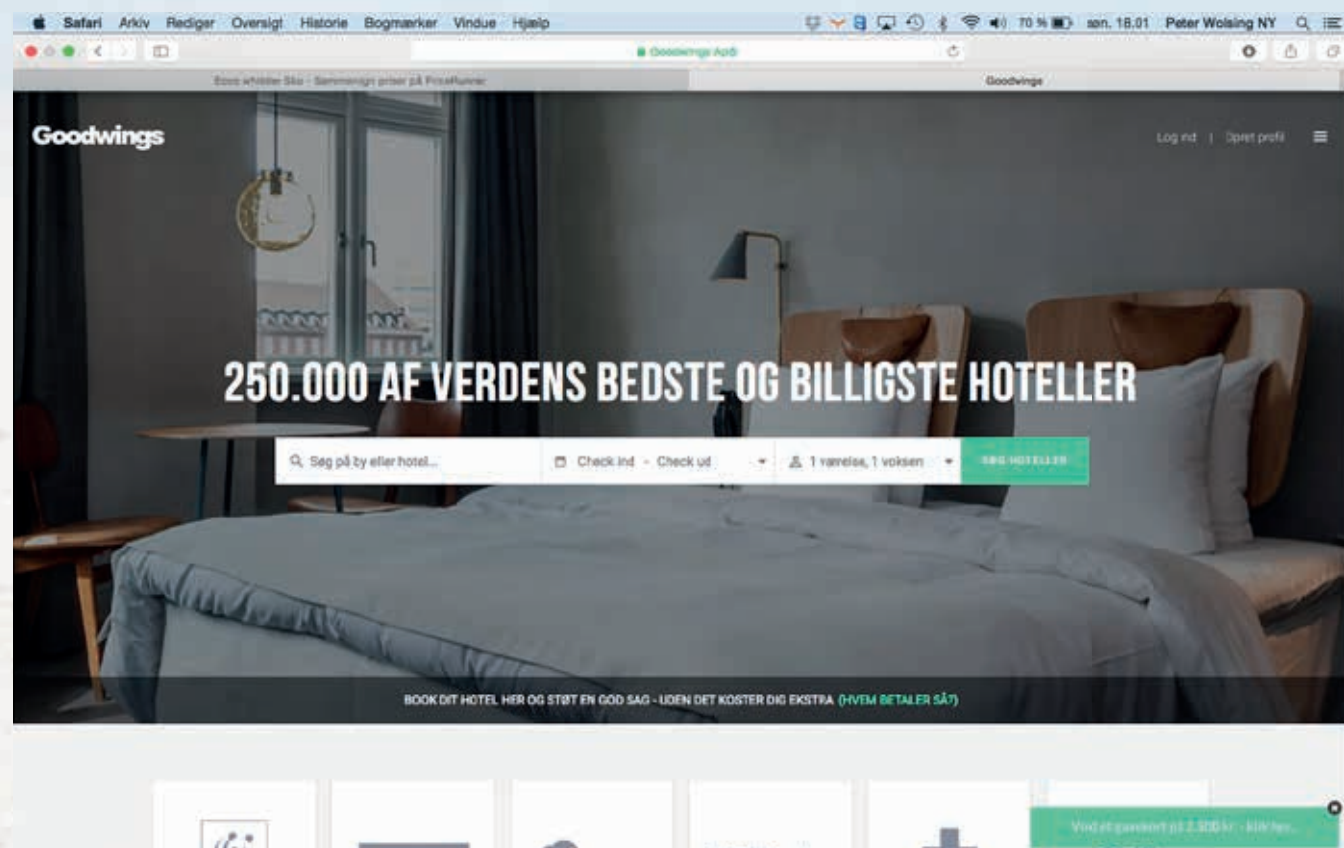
Safari Arkiv Rediger Oversigt Historie Bogmærker Vindue Hjælp 70 % søn. 18.01 Peter Wolsing NY

Goodwings ApS

Ecco whistler Sko - Sammenlign priser på PriceRunner

Goodwings

Goodwings

Log ind | Opret profil

250.000 AF VERDENS BEDSTE OG BILLIGSTE HOTELLER

Søg på by eller hotel...

Check ind - Check ud

1 værelse, 1 voksen

SØG HOTELLER

BOOK DIT HOTEL HER OG STØT EN GOD SAG - UDEN DET KOSTER DIG EKSTRA (HVEM BETALER SÅ?)

Vind et gavekort på 2.500 kr - klik her.